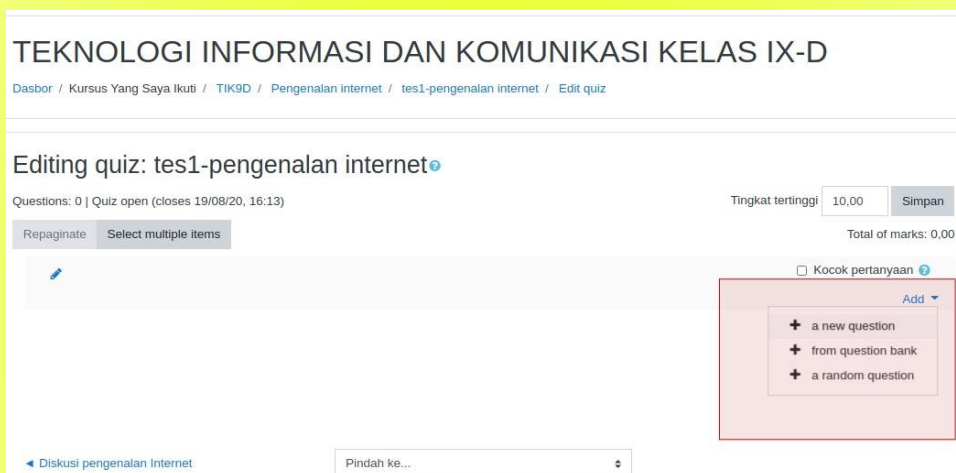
TEKNOLOGI INFORMASI DAN KOMUNIKASI KELAS IX-D

Dasbor / Kursus Yang Saya Ikuti / TIK9D / Pengenalan internet / tes1-pengenalan internet / Edit quiz

Editing quiz: tes1-pengenalan internet

Questions: 0 | Quiz open (closes 19/08/20, 16:13)

Tingkat tertinggi 10,00 Simpan

Repaginate Select multiple items

Total of marks: 0,00

Kocok pertanyaan

Add

a new question
from question bank
a random question

◄ Diskusi pengenalan Internet

Pindah ke...